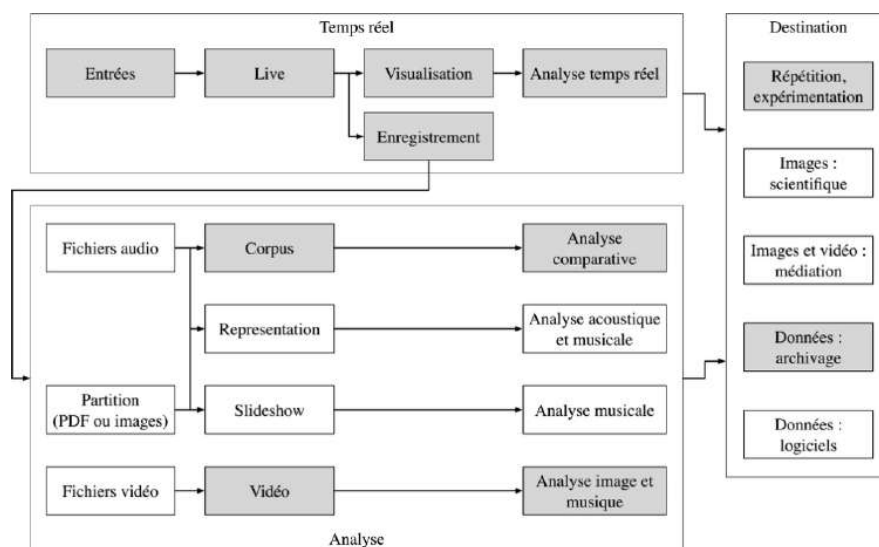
Temps réel

Entrées

Live

Visualisation

Analyse temps réel

Enregistrement

Fichiers audio

Corpus

Analyse comparative

Representation

Analyse acoustique et musicale

Partition (PDF ou images)

Slideshow

Analyse musicale

Fichiers vidéo

Vidéo

Analyse image et musique

Analyse

Destination

Répétition, expérimentation

Images : scientifique

Images et vidéo : médiation

Données : archivage

Données : logiciels